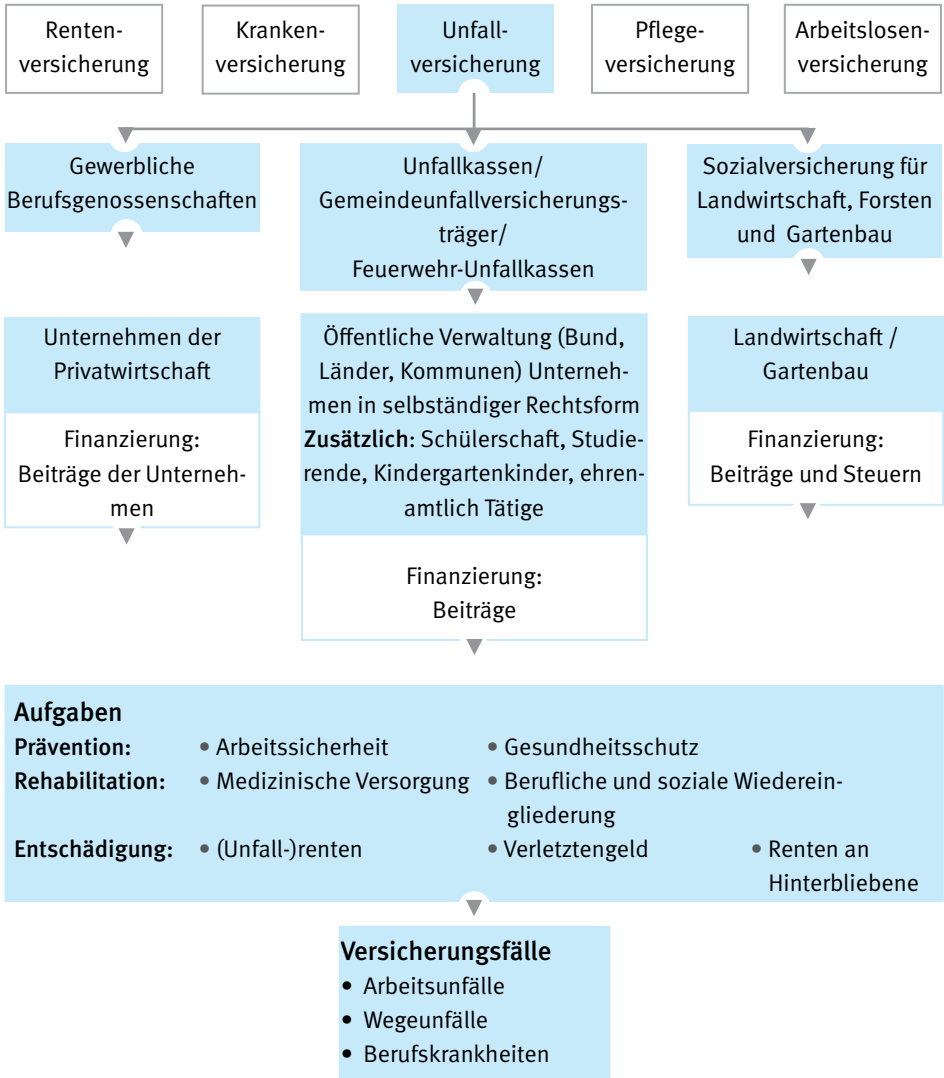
Rentenversicherung

Krankenversicherung

Unfallversicherung

Pflegeversicherung

Arbeitslosenversicherung

Gewerbliche Berufsgenossenschaften

Unfallkassen/ Gemeindeunfallversicherungsträger/ Feuerwehr-Unfallkassen

Sozialversicherung für Landwirtschaft, Forsten und Gartenbau

Unternehmen der Privatwirtschaft

Finanzierung: Beiträge der Unternehmen

Öffentliche Verwaltung (Bund, Länder, Kommunen) Unternehmen in selbständiger Rechtsform **Zusätzlich**: Schülerschaft, Studierende, Kindergartenkinder, ehrenamtlich Tätige

Finanzierung: Beiträge

Landwirtschaft / Gartenbau

Finanzierung: Beiträge und Steuern

**Aufgaben**

**Prävention:** • Arbeitssicherheit • Gesundheitsschutz

**Rehabilitation:** • Medizinische Versorgung • Berufliche und soziale Wiedereingliederung

**Entschädigung:** • (Unfall-)renten • Verletztengeld • Renten an Hinterbliebene

**Versicherungsfälle**
• Arbeitsunfälle
• Wegeunfälle
• Berufskrankheiten